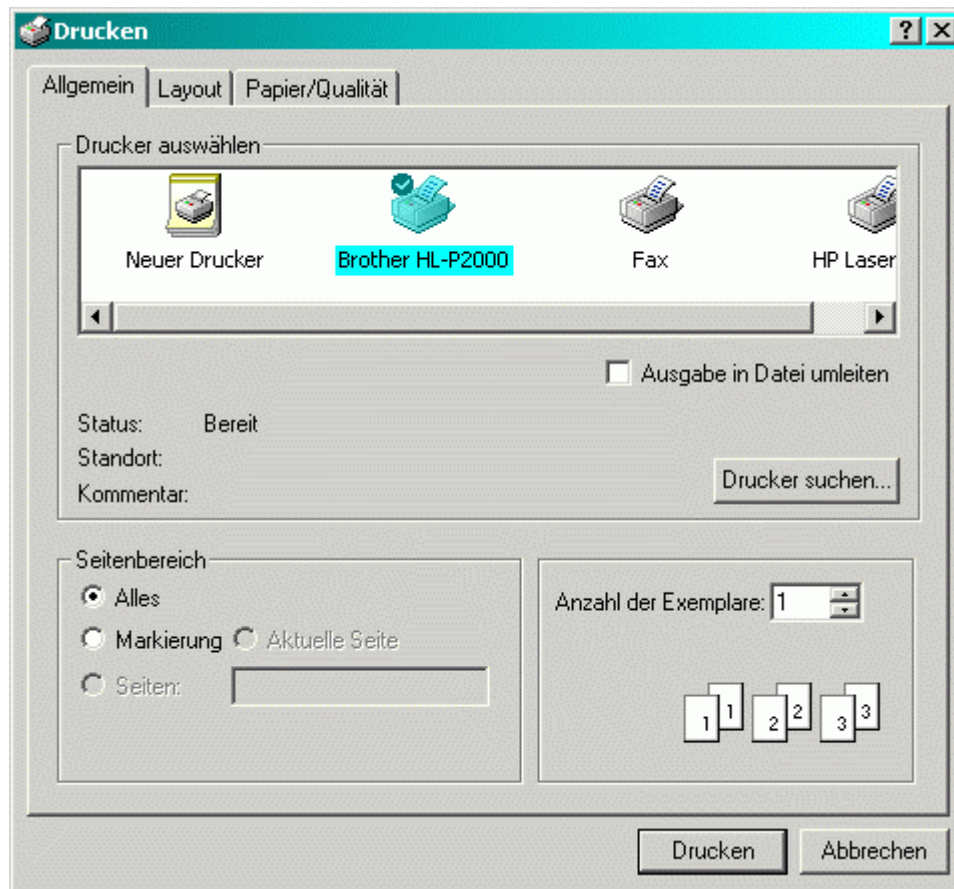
Drucken ? ×

Allgemein | Layout | Papier/Qualität

Drucker auswählen

Neuer Drucker
Brother HL-P2000
Fax
HP Laser

Ausgabe in Datei umleiten

Status: Bereit
Standort:
Kommentar:

Drucker suchen...

Seitenbereich
Alles
Markierung
Aktuelle Seite
Seiten:

Anzahl der Exemplare: 1

1 1 2 2 3 3

Drucken
Abbrechen